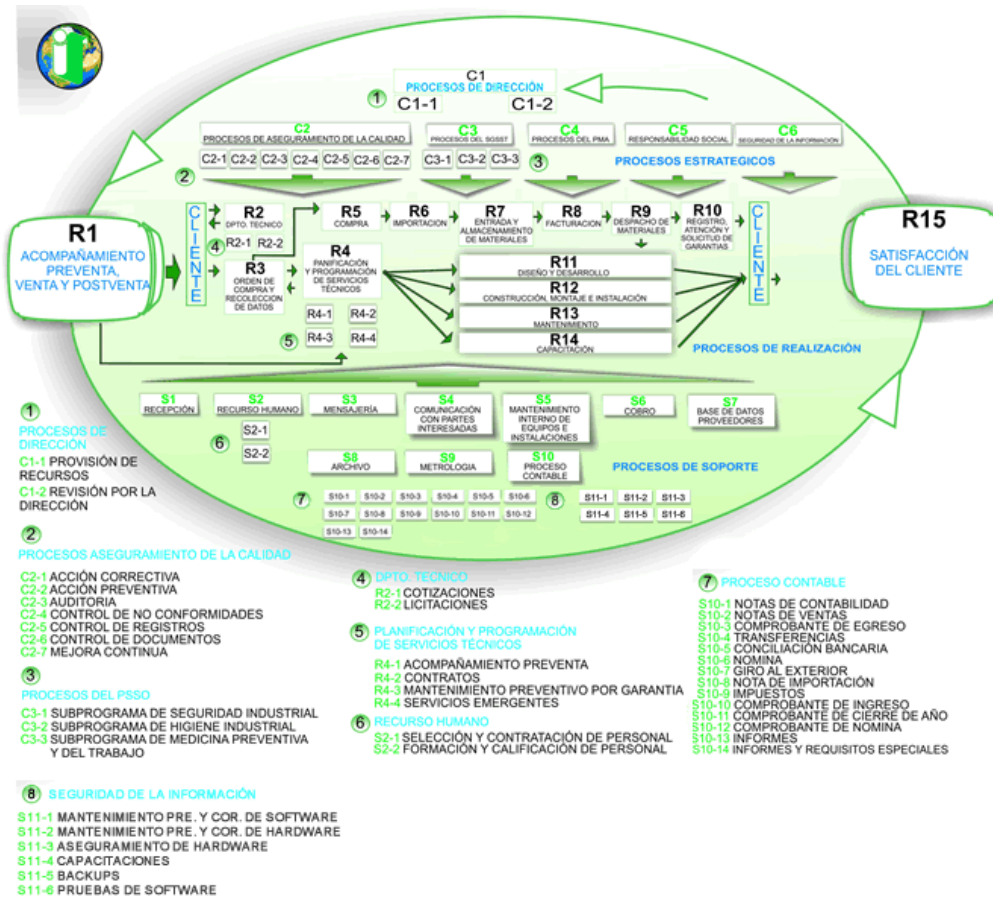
C1
PROCESOS DE DIRECCIÓN
1
C1-1 C1-2

C2
PROCESOS DE ASEGURAMIENTO DE LA CALIDAD
C2-1 C2-2 C2-3 C2-4 C2-5 C2-6 C2-7

C3
PROCESOS DEL SGSST
C3-1 C3-2 C3-3

C4
PROCESOS DEL PMA

C5
RESPONSABILIDAD SOCIAL

C6
SEGURIDAD DE LA INFORMACIÓN

2
3
PROCESOS ESTRATEGICOS

R1
ACOMPAÑAMIENTO PREVENTA, VENTA Y POSTVENTA

CLIENTE

R2
DPTO. TECNICO
4
R2-1 R2-2

R3
ORDEN DE COMPRA Y RECOLECCION DE DATOS

R4
PANIFICACIÓN Y PROGRAMACIÓN DE SERVICIOS TÉCNICOS
R4-1 R4-2
5
R4-3 R4-4

R5
COMPRA

R6
IMPORTACION

R7
ENTRADA Y ALMACENAMIENTO DE MATERIALES

R8
FACTURACION

R9
DESPACHO DE MATERIALES

R10
REGISTRO, ATENCIÓN Y SOLICITUD DE GARANTIAS

CLIENTE

R11
DISEÑO Y DESARROLLO

R12
CONSTRUCCIÓN, MONTAJE E INSTALACIÓN

R13
MANTENIMIENTO

R14
CAPACITACIÓN

PROCESOS DE REALIZACIÓN

R15
SATISFACCIÓN DEL CLIENTE

S1
RECEPCIÓN

S2
RECURSO HUMANO
6
S2-1
S2-2

S3
MENSAJERÍA

S4
COMUNICACIÓN CON PARTES INTERESADAS

S5
MANTENIMIENTO INTERNO DE EQUIPOS E INSTALACIONES

S6
COBRO

S7
BASE DE DATOS PROVEEDORES

S8
ARCHIVO

S9
METROLOGIA

S10
PROCESO CONTABLE

PROCESOS DE SOPORTE

7
S10-1 S10-2 S10-3 S10-4 S10-5 S10-6
S10-7 S10-8 S10-9 S10-10 S10-11 S10-12
S10-13 S10-14

8
S11-1 S11-2 S11-3
S11-4 S11-5 S11-6

1
PROCESOS DE DIRECCIÓN
C1-1 PROVISIÓN DE RECURSOS
C1-2 REVISIÓN POR LA DIRECCIÓN

2
PROCESOS ASEGURAMIENTO DE LA CALIDAD
C2-1 ACCIÓN CORRECTIVA
C2-2 ACCIÓN PREVENTIVA
C2-3 AUDITORIA
C2-4 CONTROL DE NO CONFORMIDADES
C2-5 CONTROL DE REGISTROS
C2-6 CONTROL DE DOCUMENTOS
C2-7 MEJORA CONTINUA

3
PROCESOS DEL PSSO
C3-1 SUBPROGRAMA DE SEGURIDAD INDUSTRIAL
C3-2 SUBPROGRAMA DE HIGIENE INDUSTRIAL
C3-3 SUBPROGRAMA DE MEDICINA PREVENTIVA Y DEL TRABAJO

4
DPTO. TECNICO
R2-1 COTIZACIONES
R2-2 LICITACIONES

5
PLANIFICACIÓN Y PROGRAMACIÓN DE SERVICIOS TÉCNICOS
R4-1 ACOMPAÑAMIENTO PREVENTA
R4-2 CONTRATOS
R4-3 MANTENIMIENTO PREVENTIVO POR GARANTIA
R4-4 SERVICIOS EMERGENTES

6
RECURSO HUMANO
S2-1 SELECCIÓN Y CONTRATACIÓN DE PERSONAL
S2-2 FORMACIÓN Y CALIFICACIÓN DE PERSONAL

7
PROCESO CONTABLE
S10-1 NOTAS DE CONTABILIDAD
S10-2 NOTAS DE VENTAS
S10-3 COMPROBANTE DE EGRESO
S10-4 TRANSFERENCIAS
S10-5 CONCILIACIÓN BANCARIA
S10-6 NOMINA
S10-7 GIRO AL EXTERIOR
S10-8 NOTA DE IMPORTACIÓN
S10-9 IMPUESTOS
S10-10 COMPROBANTE DE INGRESO
S10-11 COMPROBANTE DE CIERRE DE AÑO
S10-12 COMPROBANTE DE NOMINA
S10-13 INFORMES
S10-14 INFORMES Y REQUISITOS ESPECIALES

8
SEGURIDAD DE LA INFORMACIÓN
S11-1 MANTENIMIENTO PRE. Y COR. DE SOFTWARE
S11-2 MANTENIMIENTO PRE. Y COR. DE HARDWARE
S11-3 ASEGURAMIENTO DE HARDWARE
S11-4 CAPACITACIONES
S11-5 BACKUPS
S11-6 PRUEBAS DE SOFTWARE